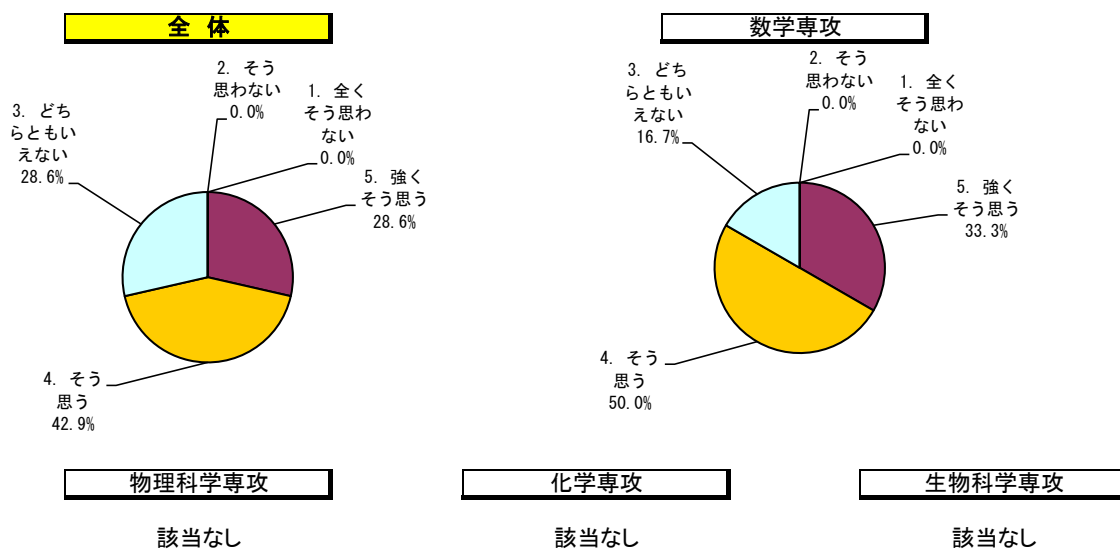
全 体

2. そう思わない 0.0%
1. 全くそう思わない 0.0%
3. どちらともいえない 28.6%
5. 強くそう思う 28.6%
4. そう思う 42.9%

数学専攻

2. そう思わない 0.0%
3. どちらともいえない 16.7%
1. 全くそう思わない 0.0%
5. 強くそう思う 33.3%
4. そう思う 50.0%

物理科学専攻

該当なし

化学専攻

該当なし

生物科学専攻

該当なし